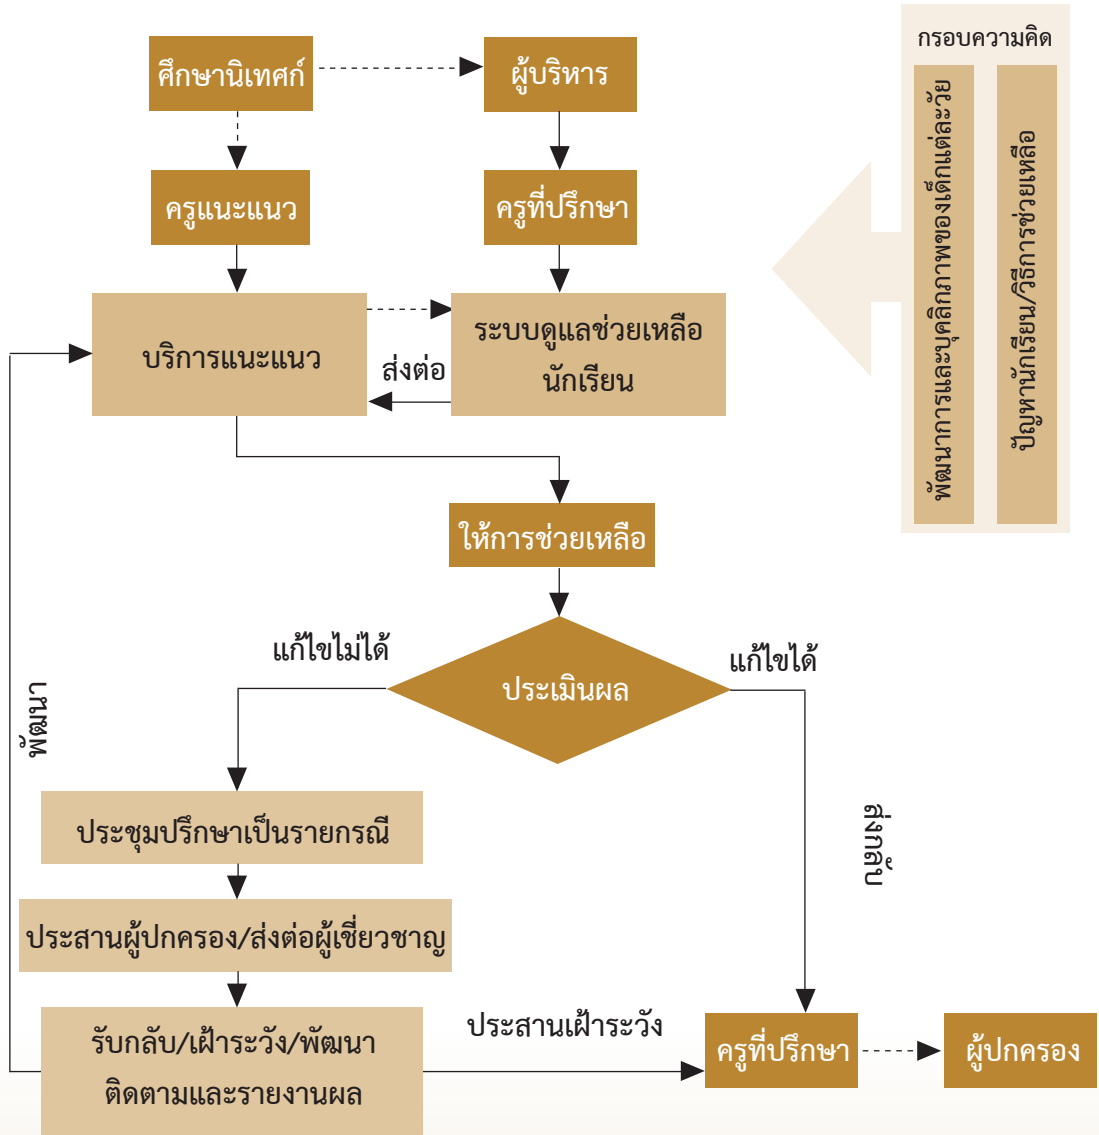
ศึกษานิเทศก์

ผู้บริหาร

กรอบความคิด

พัฒนาการและบุคลิกภาพของเด็กแต่ละวัย

ปัญหานักเรียน/วิธีการช่วยเหลือ

ครูแนะแนว

ครูที่ปรึกษา

บริการแนะแนว

ระบบดูแลช่วยเหลือนักเรียน

ส่งต่อ

ให้การช่วยเหลือ

แก้ไขไม่ได้

ประเมินผล

แก้ไขได้

พัฒนา

ประชุมปรึกษาเป็นรายกรณี

ส่งกลับ

ประสานผู้ปกครอง/ส่งต่อผู้เชี่ยวชาญ

รับกลับ/เฝ้าระวัง/พัฒนา ติดตามและรายงานผล

ประสานเฝ้าระวัง

ครูที่ปรึกษา

ผู้ปกครอง